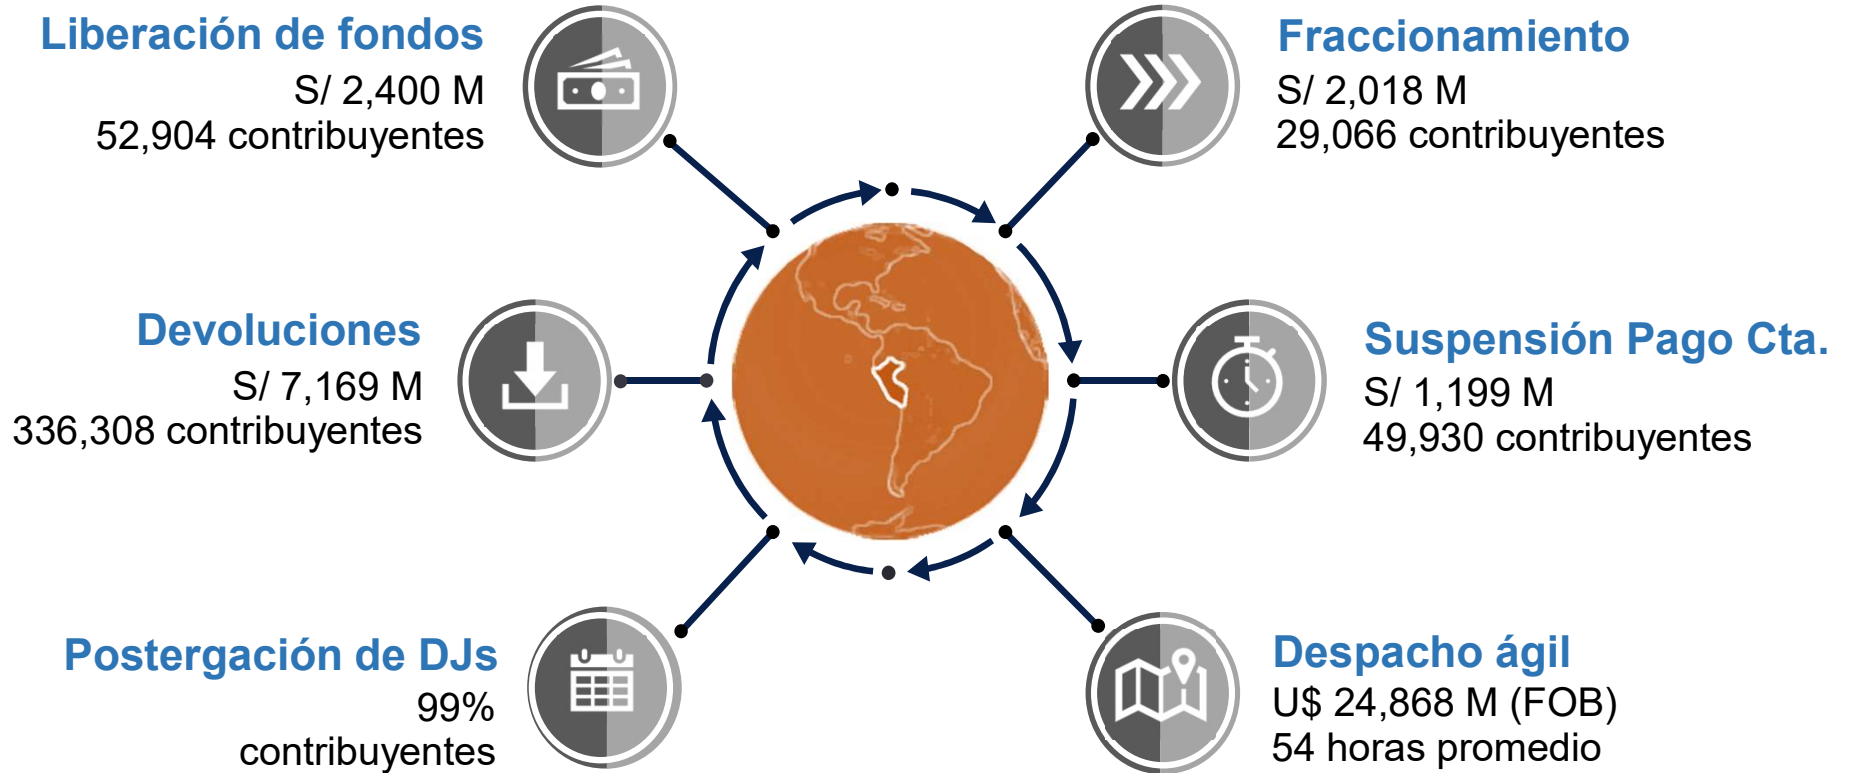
Liberación de fondos
S/ 2,400 M
52,904 contribuyentes

Fraccionamiento
S/ 2,018 M
29,066 contribuyentes

Devoluciones
S/ 7,169 M
336,308 contribuyentes

Suspensión Pago Cta.
S/ 1,199 M
49,930 contribuyentes

Postergación de DJs
99%
contribuyentes

Despacho ágil
U$ 24,868 M (FOB)
54 horas promedio